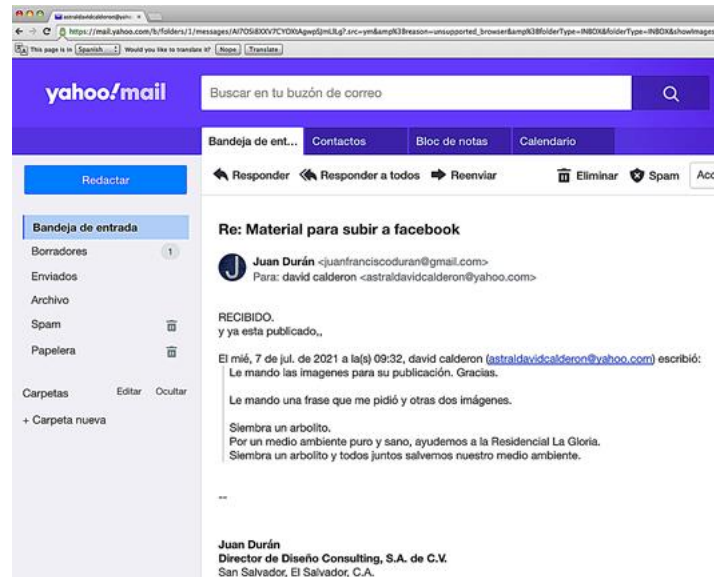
astraldavidcalderon@yaho ×

https://mail.yahoo.com/b/folders/1/messages/AI7OSiBXXV7CYOXtAgwpfjmUlLg?.src=ym&amp%3Breason=unsupported_browser&amp%3BfolderType=INBOX&folderType=INBOX&showImages

This page is in Spanish Would you like to translate it? Nope Translate

yahoo!mail

Buscar en tu buzón de correo

Bandeja de ent... Contactos Bloc de notas Calendario

Redactar

Responder Responder a todos Reenviar Eliminar Spam Acc

Bandeja de entrada
Borradores 1
Enviados
Archivo
Spam
Papelera

Carpetas Editar Ocultar
+ Carpeta nueva

Re: Material para subir a facebook

Juan Durán <juanfranciscoduran@gmail.com>
Para: david calderon <astraldavidcalderon@yahoo.com>

RECIBIDO.
y ya esta publicado,,

El mié, 7 de jul. de 2021 a la(s) 09:32, david calderon (astraldavidcalderon@yahoo.com) escribió:
Le mando las imagenes para su publicación. Gracias.

Le mando una frase que me pidió y otras dos imágenes.

Siembra un arbolito.
Por un medio ambiente puro y sano, ayudemos a la Residencial La Gloria.
Siembra un arbolito y todos juntos salvemos nuestro medio ambiente.

--

Juan Durán
Director de Diseño Consulting, S.A. de C.V.
San Salvador, El Salvador, C.A.